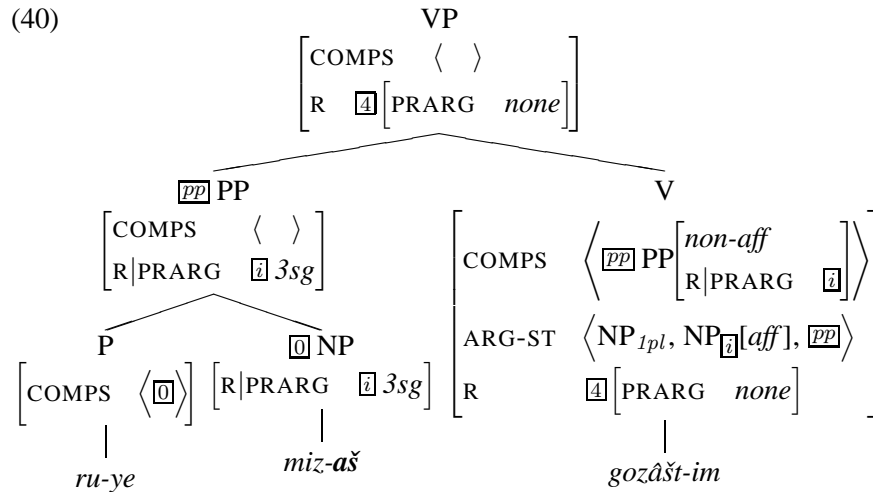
(40)

VP

$\begin{bmatrix} \text{COMPS} & \langle\ \rangle \\ \text{R} & \boxed{4}\begin{bmatrix}\text{PRARG} & \textit{none}\end{bmatrix} \end{bmatrix}$

$\boxed{pp}$ PP

$\begin{bmatrix} \text{COMPS} & \langle\ \rangle \\ \text{R}|\text{PRARG} & \boxed{i}\ \textit{3sg} \end{bmatrix}$

V

$\begin{bmatrix} \text{COMPS} & \left\langle \boxed{pp}\ \text{PP}\begin{bmatrix}\textit{non-aff} \\ \text{R}|\text{PRARG} & \boxed{i}\end{bmatrix} \right\rangle \\ \text{ARG-ST} & \left\langle \text{NP}_{1pl}, \text{NP}_{\boxed{i}}[\textit{aff}], \boxed{pp} \right\rangle \\ \text{R} & \boxed{4}\begin{bmatrix}\text{PRARG} & \textit{none}\end{bmatrix} \end{bmatrix}$

P

$\begin{bmatrix} \text{COMPS} & \left\langle \boxed{0} \right\rangle \end{bmatrix}$

$\boxed{0}$ NP

$\begin{bmatrix} \text{R}|\text{PRARG} & \boxed{i}\ \textit{3sg} \end{bmatrix}$

*ru-ye*

*miz-**aš***

*gozâšt-im*